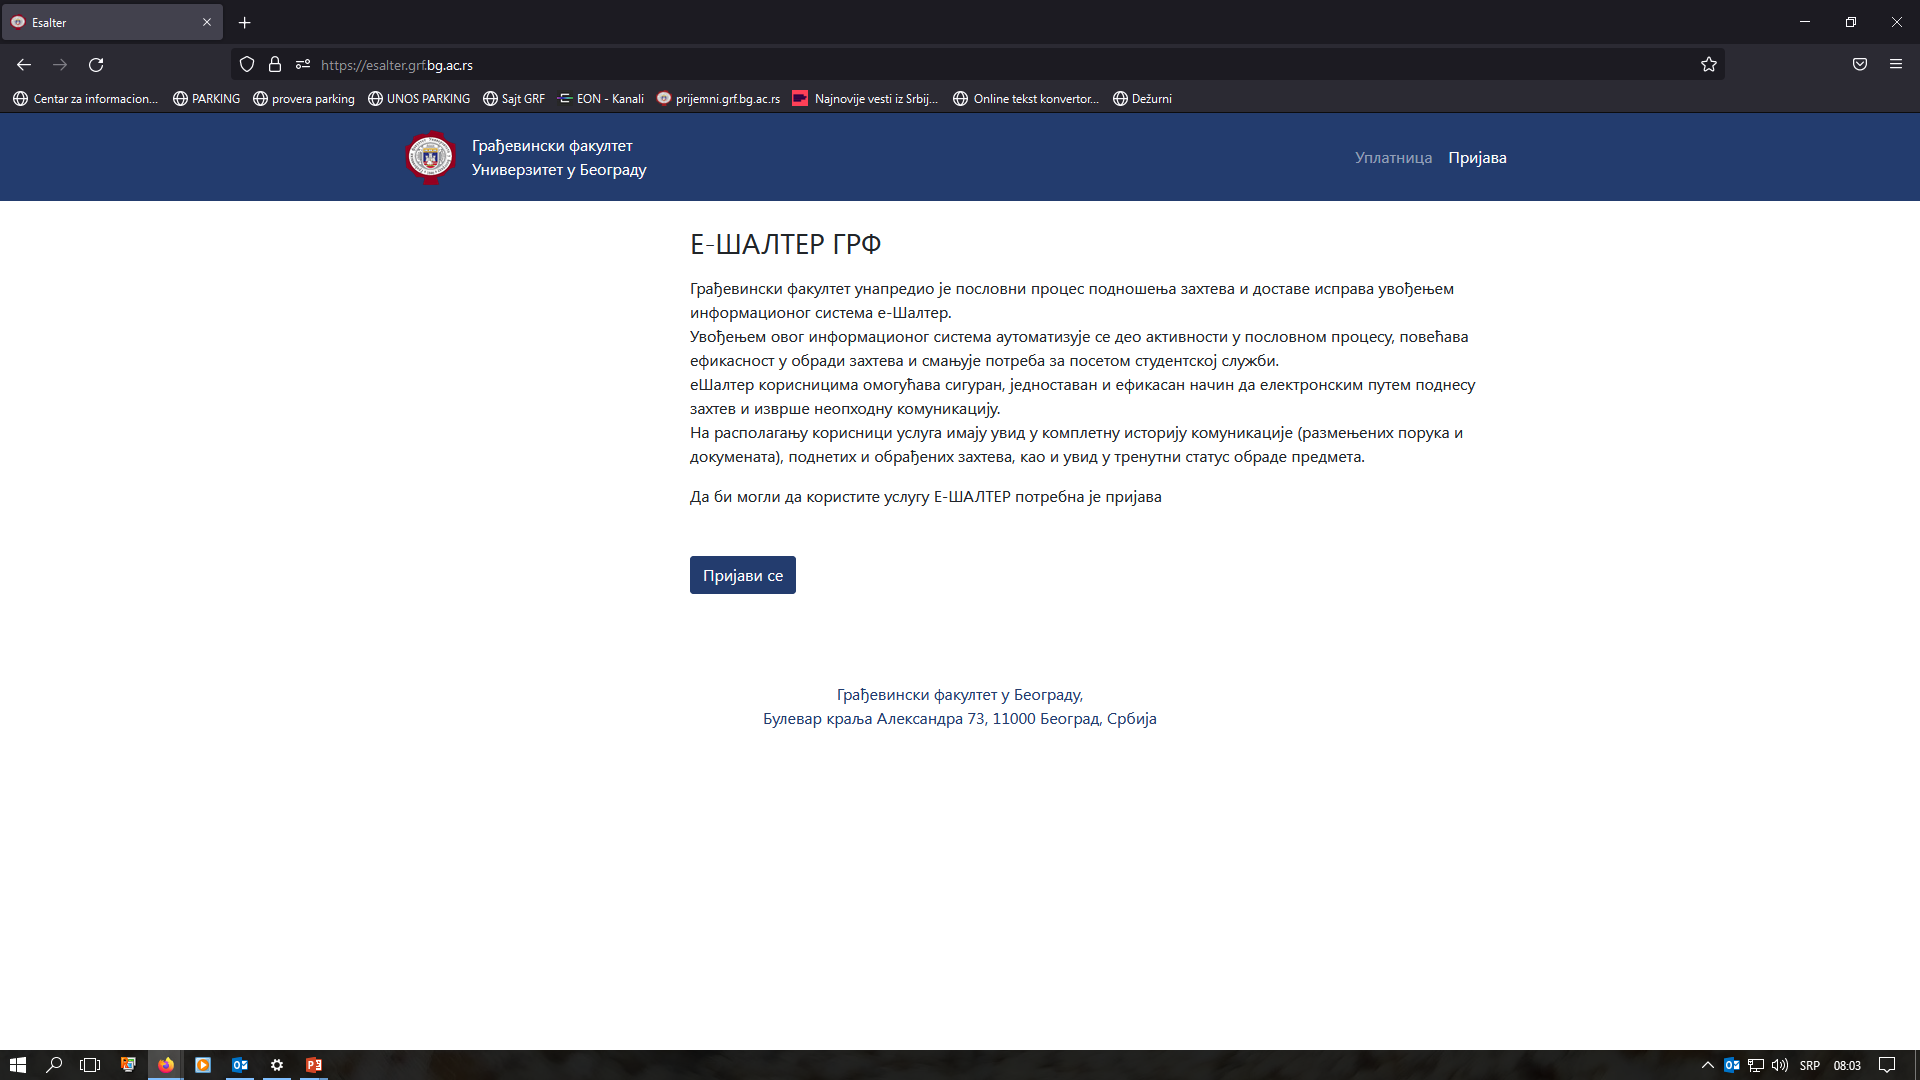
Esalter

https://esalter.grf.bg.ac.rs

Centar za informacion... PARKING provera parking UNOS PARKING Sajt GRF EON - Kanali prijemni.grf.bg.ac.rs Najnovije vesti iz Srbij... Online tekst konvertor... Dežurni

Грађевински факултет
Универзитет у Београду

Уплатница Пријава

Е-ШАЛТЕР ГРФ

Грађевински факултет унапредио је пословни процес подношења захтева и доставе исправа увођењем информационог система е-Шалтер.
Увођењем овог информационог система аутоматизује се део активности у пословном процесу, повећава ефикасност у обради захтева и смањује потреба за посетом студентској служби.
еШалтер корисницима омогућава сигуран, једноставан и ефикасан начин да електронским путем поднесу захтев и изврше неопходну комуникацију.
На располагању корисници услуга имају увид у комплетну историју комуникације (размењених порука и докумената), поднетих и обрађених захтева, као и увид у тренутни статус обраде предмета.

Да би могли да користите услугу Е-ШАЛТЕР потребна је пријава

Пријави се

Грађевински факултет у Београду,
Булевар краља Александра 73, 11000 Београд, Србија

SRP 08:03